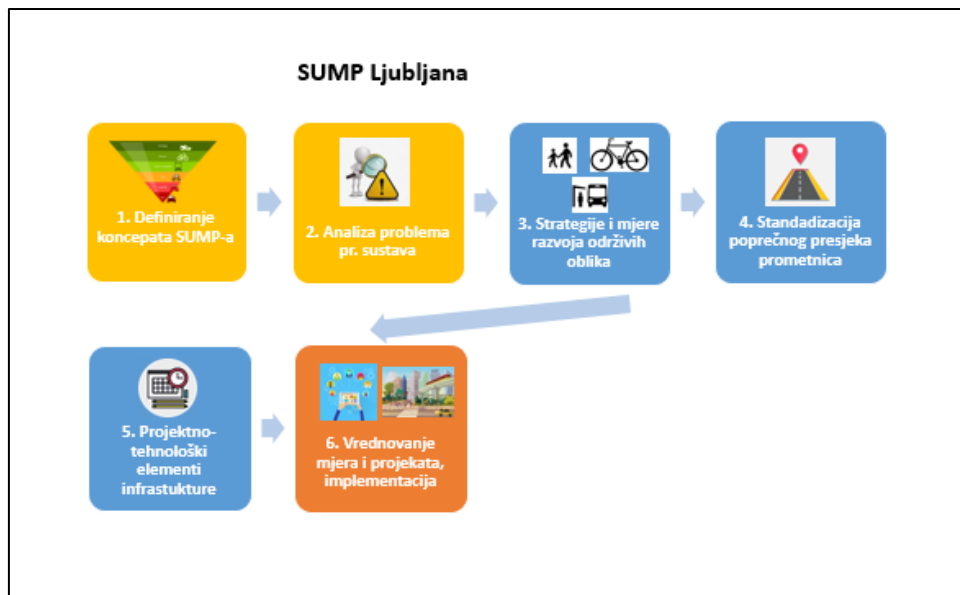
SUMP Ljubljana

1. Definiranje koncepata SUMP-a

2. Analiza problema pr. sustava

3. Strategije i mjere razvoja održivih oblika

4. Standadizacija poprečnog presjeka prometnica

5. Projektno-tehnološki elementi infrastukture

6. Vrednovanje mjera i projekata, implementacija